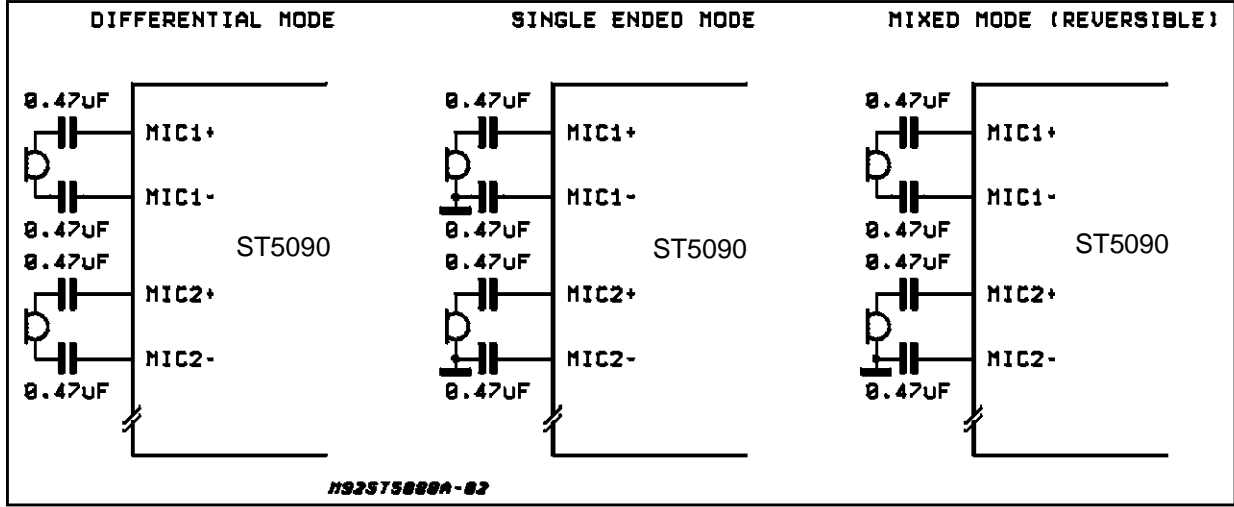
DIFFERENTIAL MODE

0.47uF
MIC1+
MIC1-
0.47uF
0.47uF
MIC2+
MIC2-
0.47uF
ST5090

SINGLE ENDED MODE

0.47uF
MIC1+
MIC1-
0.47uF
0.47uF
MIC2+
MIC2-
0.47uF
ST5090

MIXED MODE (REVERSIBLE)

0.47uF
MIC1+
MIC1-
0.47uF
0.47uF
MIC2+
MIC2-
0.47uF
ST5090

M92ST5080A-02